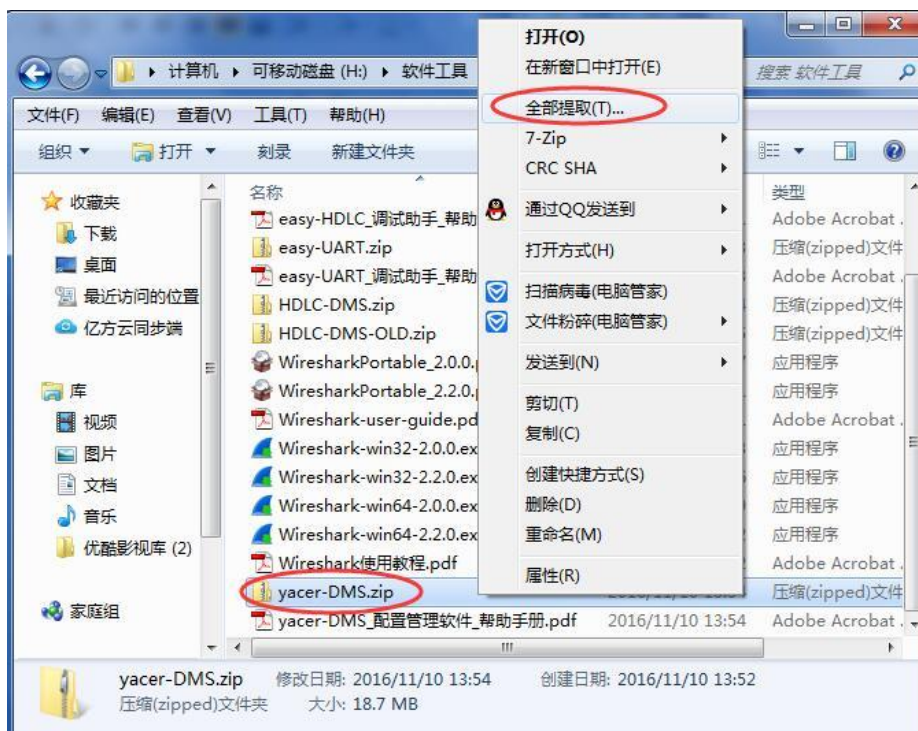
计算机 ▸ 可移动磁盘 (H:) ▸ 软件工具
搜索 软件工具

文件(F) 编辑(E) 查看(V) 工具(T) 帮助(H)

组织 ▾ 打开 ▾ 刻录 新建文件夹

收藏夹
下载
桌面
最近访问的位置
亿方云同步端

库
视频
图片
文档
音乐
优酷影视库 (2)

家庭组

名称
easy-HDLC_调试助手_帮助
easy-UART.zip
easy-UART_调试助手_帮助
HDLC-DMS.zip
HDLC-DMS-OLD.zip
WiresharkPortable_2.0.0.
WiresharkPortable_2.2.0.
Wireshark-user-guide.pd
Wireshark-win32-2.0.0.ex
Wireshark-win32-2.2.0.ex
Wireshark-win64-2.0.0.ex
Wireshark-win64-2.2.0.ex
Wireshark使用教程.pdf
yacer-DMS.zip
yacer-DMS_配置管理软件_帮助手册.pdf 2016/11/10 13:54

类型
Adobe Acrobat
压缩(zipped)文件
Adobe Acrobat
压缩(zipped)文件
压缩(zipped)文件
应用程序
应用程序
Adobe Acrobat
应用程序
应用程序
应用程序
应用程序
Adobe Acrobat
压缩(zipped)文件
Adobe Acrobat

打开(O)
在新窗口中打开(E)
全部提取(T)...
7-Zip
CRC SHA
通过QQ发送到
打开方式(H)
扫描病毒(电脑管家)
文件粉碎(电脑管家)
发送到(N)
剪切(T)
复制(C)
创建快捷方式(S)
删除(D)
重命名(M)
属性(R)

yacer-DMS.zip 修改日期: 2016/11/10 13:54 创建日期: 2016/11/10 13:52
压缩(zipped)文件夹 大小: 18.7 MB